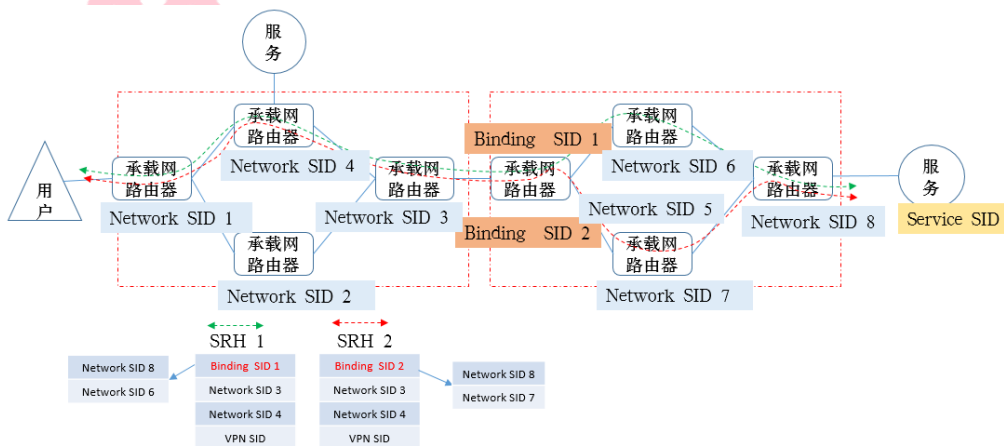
服务

用户

承载网路由器
Network SID 1

承载网路由器
Network SID 4

承载网路由器
Network SID 2

承载网路由器
Network SID 3

Binding SID 1

Binding SID 2

承载网路由器
Network SID 5

承载网路由器
Network SID 6

承载网路由器
Network SID 7

承载网路由器
Network SID 8

服务
Service SID

SRH 1

| Binding SID 1 |
|---|
| Network SID 3 |
| Network SID 4 |
| VPN SID |

| Network SID 8 |
|---|
| Network SID 6 |

SRH 2

| Binding SID 2 |
|---|
| Network SID 3 |
| Network SID 4 |
| VPN SID |

| Network SID 8 |
|---|
| Network SID 7 |